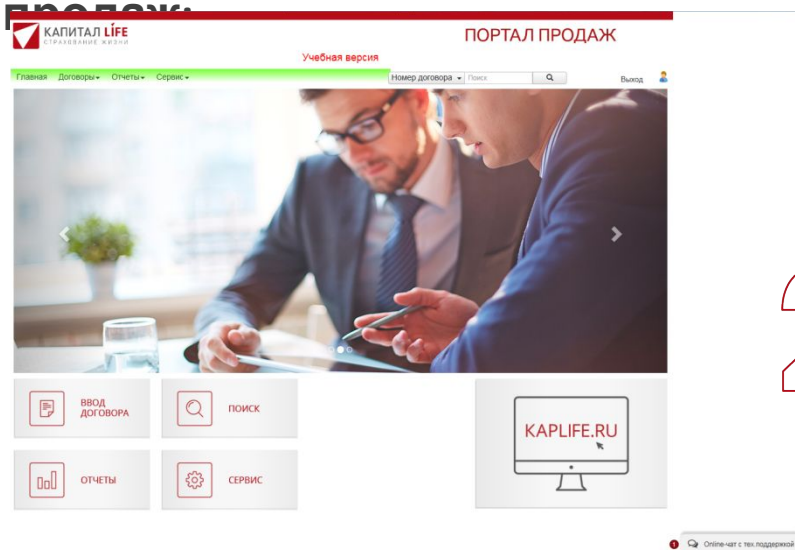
продаж:

КАПИТАЛ LIFE
СТРАХОВАНИЕ ЖИЗНИ

ПОРТАЛ ПРОДАЖ

Учебная версия

Главная Договоры▾ Отчеты▾ Сервис▾

Номер договора ▾ Поиск

Выход

ВВОД ДОГОВОРА

ПОИСК

ОТЧЕТЫ

СЕРВИС

KAPLIFE.RU

1 Online-чат с тех поддержкой